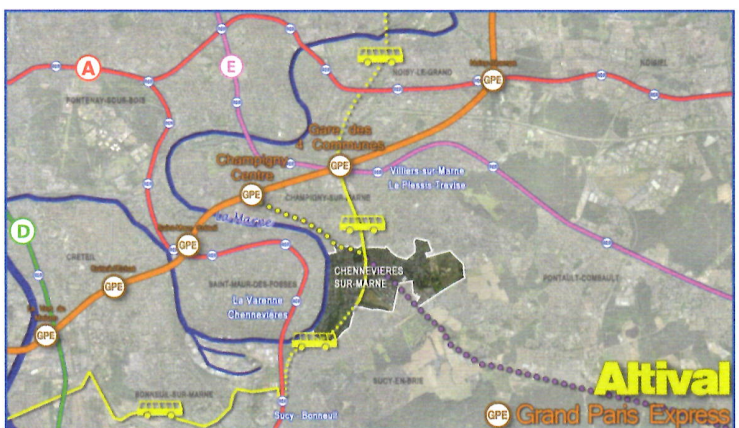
A

E

D

FONTENAY-SOUS-BOIS

NOISY-LE-GRAND

Noisy-Champs

GPE

Gare des 4 Communes

GPE

Champigny Centre

GPE

Villiers sur Marne

Le Plessis Trévise

CHAMPIGNY-SUR-MARNE

GPE

GPE

GPE

GPE

CRETEIL

CHENNEVIÈRES SUR-MARNE

SAINT-MAUR-DES-FOSSES

La Varenne Chennevières

PONTAULT-COMBAULT

SUCY-EN-BRIE

BONNEUIL-SUR-MARNE

Sucy - Bonneuil

Altival

GPE Grand Paris Express